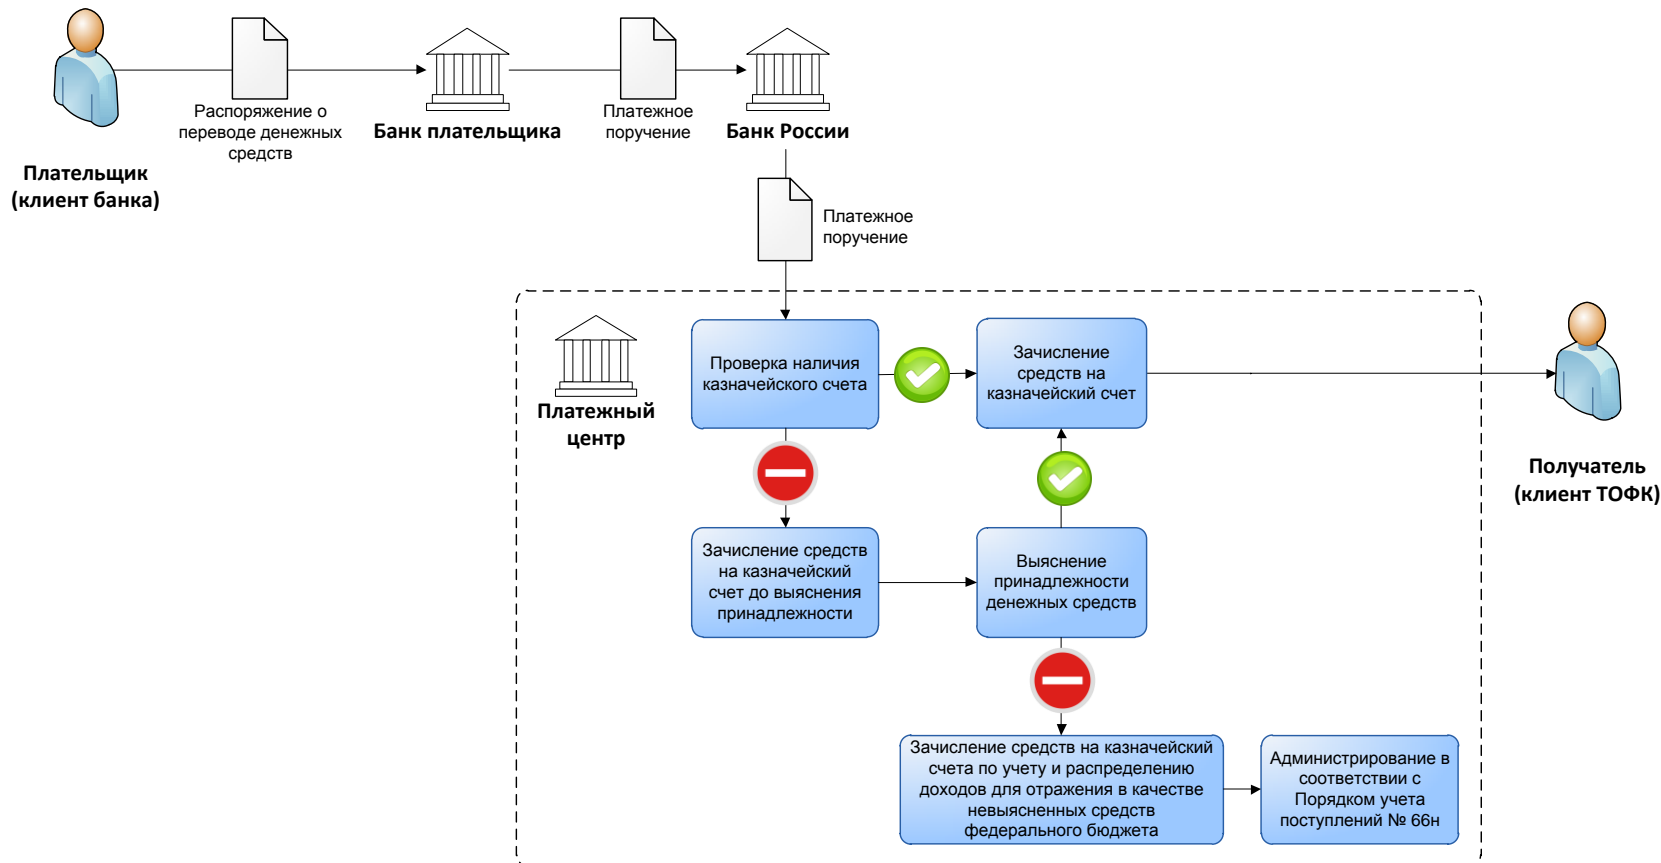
Плательщик (клиент банка)

Распоряжение о переводе денежных средств

Банк плательщика

Платежное поручение

Банк России

Платежное поручение

Платежный центр

Проверка наличия казначейского счета

Зачисление средств на казначейский счет

Получатель (клиент ТОФК)

Зачисление средств на казначейский счет до выяснения принадлежности

Выяснение принадлежности денежных средств

Зачисление средств на казначейский счета по учету и распределению доходов для отражения в качестве невыясненных средств федерального бюджета

Администрирование в соответствии с Порядком учета поступлений № 66н